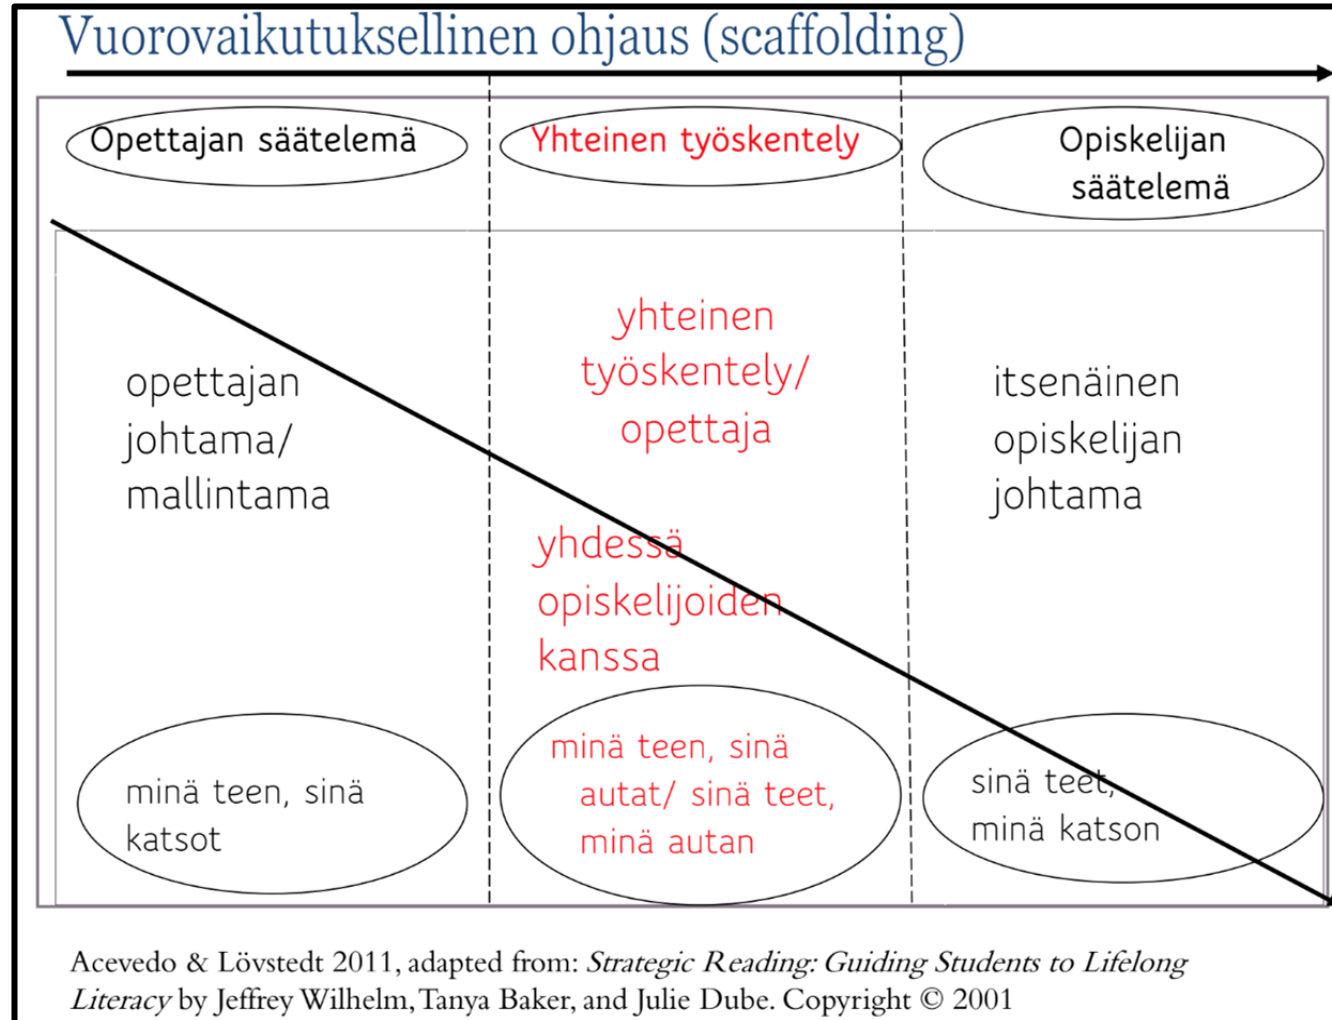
Vuorovaikutuksellinen ohjaus (scaffolding)

| Opettajan säätelemä | Yhteinen työskentely | Opiskelijan säätelemä |
|---|---|---|
| opettajan johtama/ mallintama | yhteinen työskentely/ opettaja<br><br>yhdessä opiskelijoiden kanssa | itsenäinen opiskelijan johtama |
| minä teen, sinä katsot | minä teen, sinä autat/ sinä teet, minä autan | sinä teet, minä katson |

Acevedo & Lövstedt 2011, adapted from: *Strategic Reading: Guiding Students to Lifelong Literacy* by Jeffrey Wilhelm, Tanya Baker, and Julie Dube. Copyright © 2001